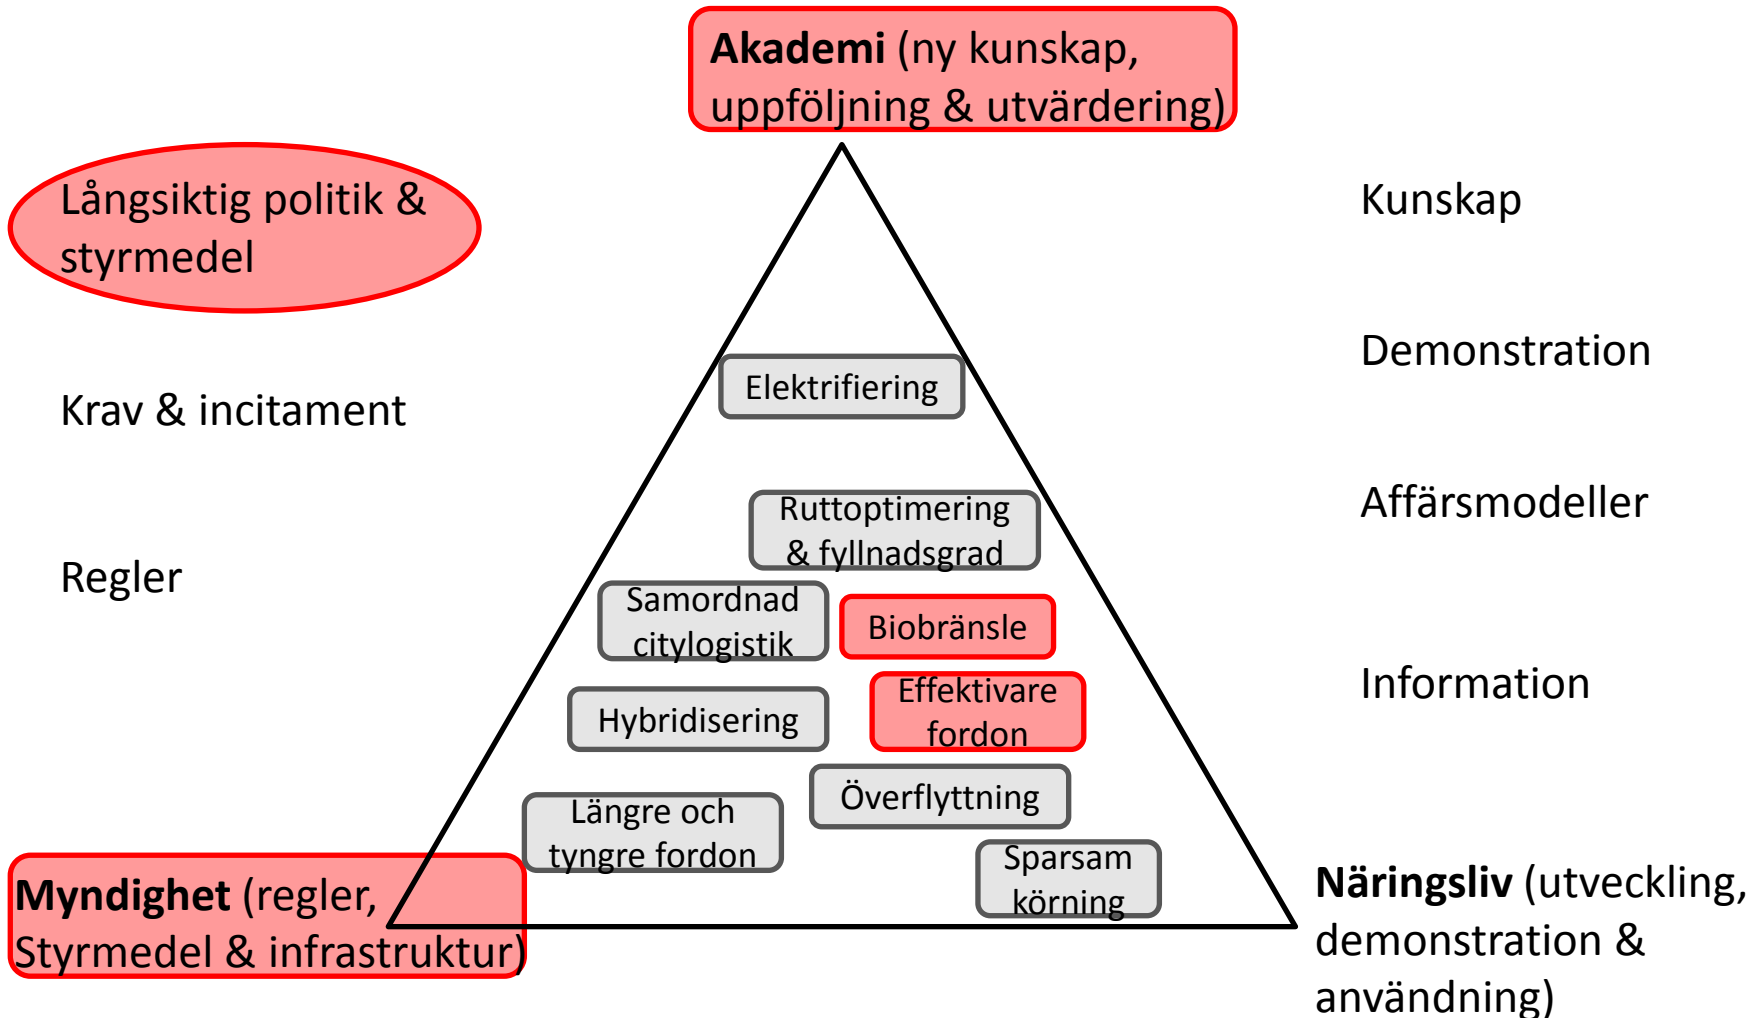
**Akademi** (ny kunskap, uppföljning & utvärdering)

Långsiktig politik & styrmedel

Krav & incitament

Regler

Kunskap

Demonstration

Affärsmodeller

Information

Elektrifiering

Ruttoptimering & fyllnadsgrad

Samordnad citylogistik

Biobränsle

Hybridisering

Effektivare fordon

Överflyttning

Längre och tyngre fordon

Sparsam körning

**Myndighet** (regler, Styrmedel & infrastruktur)

**Näringsliv** (utveckling, demonstration & användning)